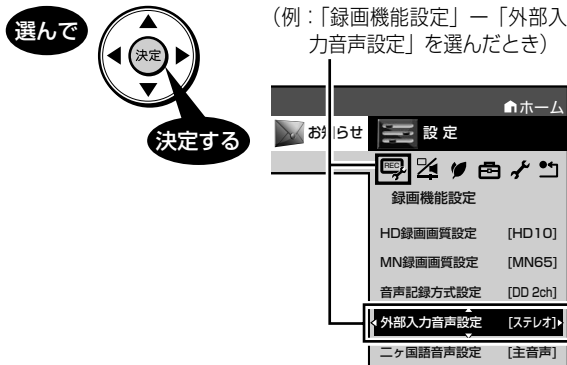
選んで

決定

決定する

（例：「録画機能設定」ー「外部入力音声設定」を選んだとき）

ホーム

お知らせ

設 定

録画機能設定

| HD録画画質設定 | [HD10] |
|---|---|
| MN録画画質設定 | [MN65] |
| 音声記録方式設定 | [DD 2ch] |
| 外部入力音声設定 | [ステレオ] |
| 二ヶ国語音声設定 | [主音声] |